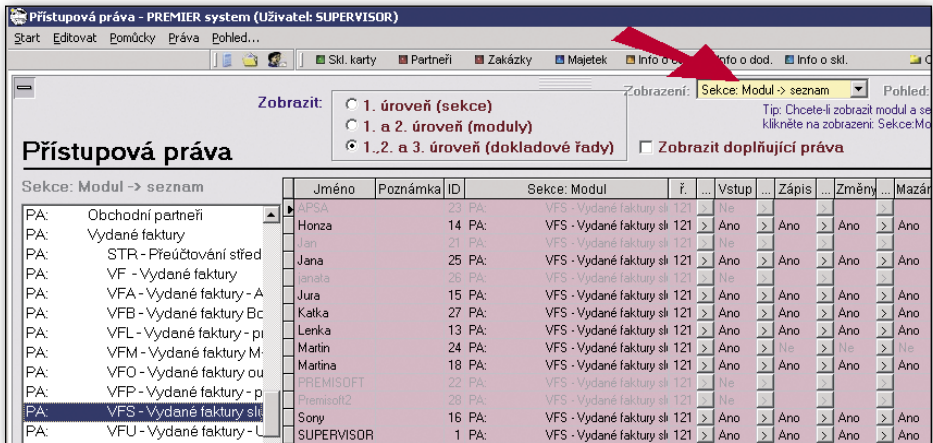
Přístupová práva - PREMIER system (Uživatel: SUPERVISOR)

Start Editovat Pomůcky Práva Pohled...

Skl. karty Partneři Zakázky Majetek Info o dod. Info o skl.

Zobrazit:
1. úroveň (sekce)
1. a 2. úroveň (moduly)
1.,2. a 3. úrovež (dokladové řady)

Zobrazení: Sekce: Modul -> seznam
Pohled:
Tip: Chcete-li zobrazit modul a se
klikněte na zobrazení: Sekce:Mo

Přístupová práva

Zobrazit doplňující práva

Sekce: Modul -> seznam

PA: Obchodní partneři
PA: Vydané faktury
PA: STR - Přeúčtování střed
PA: VF - Vydané faktury
PA: VFA - Vydané faktury - A
PA: VFB - Vydané faktury Bo
PA: VFL - Vydané faktury - p
PA: VFM - Vydané faktury M
PA: VFO - Vydané faktury ou
PA: VFP - Vydané faktury - p
PA: VFS - Vydané faktury sl
PA: VFU - Vydané faktury - U

| Jméno | Poznámka | ID | Sekce: Modul | ř. | ... | Vstup | ... | Zápis | ... | Změny | ... | Mazán |
|---|---|---|---|---|---|---|---|---|---|---|---|---|
| APSA | | 23 | PA: VFS - Vydané faktury sl | 121 | > | Ne | > | | > | | > | |
| Honza | | 14 | PA: VFS - Vydané faktury sl | 121 | > | Ano | > | Ano | > | Ano | > | Ano |
| Jan | | 21 | PA: | 121 | > | Ne | > | | > | | > | |
| Jana | | 25 | PA: VFS - Vydané faktury sl | 121 | > | Ano | > | Ano | > | Ano | > | Ano |
| janata | | 26 | PA: | 121 | > | Ne | > | | > | | > | |
| Jura | | 15 | PA: VFS - Vydané faktury sl | 121 | > | Ano | > | Ano | > | Ano | > | Ano |
| Katka | | 27 | PA: VFS - Vydané faktury sl | 121 | > | Ano | > | Ano | > | Ano | > | Ano |
| Lenka | | 13 | PA: VFS - Vydané faktury sl | 121 | > | Ano | > | Ano | > | Ano | > | Ano |
| Martin | | 24 | PA: VFS - Vydané faktury sl | 121 | > | Ne | > | Ne | > | Ne | > | Ne |
| Martina | | 18 | PA: VFS - Vydané faktury sl | 121 | > | Ano | > | Ano | > | Ano | > | Ano |
| PREMISOFT | | 22 | PA: | 121 | > | Ne | > | | > | | > | |
| Premisoft2 | | 28 | PA: | 121 | > | Ne | > | | > | | > | |
| Sony | | 16 | PA: VFS - Vydané faktury sl | 121 | > | Ano | > | Ano | > | Ano | > | Ano |
| SUPERVISOR | | 1 | PA: VFS - Vydané faktury sl | 121 | > | Ano | > | Ano | > | Ano | > | Ano |